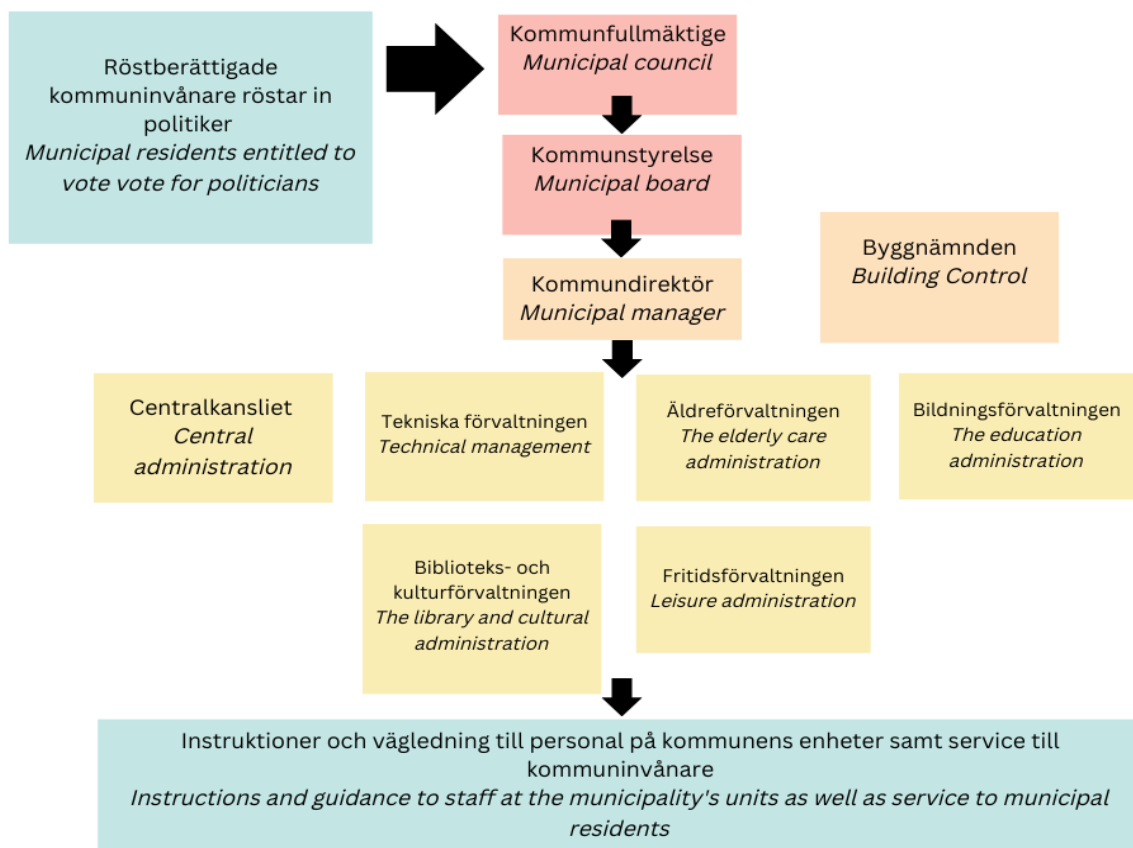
Röstberättigade kommuninvånare röstar in politiker
*Municipal residents entitled to vote vote for politicians*

Kommunfullmäktige
*Municipal council*

Kommunstyrelse
*Municipal board*

Kommundirektör
*Municipal manager*

Byggnämnden
*Building Control*

Centralkansliet
*Central administration*

Tekniska förvaltningen
*Technical management*

Äldreförvaltningen
*The elderly care administration*

Bildningsförvaltningen
*The education administration*

Biblioteks- och kulturförvaltningen
*The library and cultural administration*

Fritidsförvaltningen
*Leisure administration*

Instruktioner och vägledning till personal på kommunens enheter samt service till kommuninvånare
*Instructions and guidance to staff at the municipality's units as well as service to municipal residents*